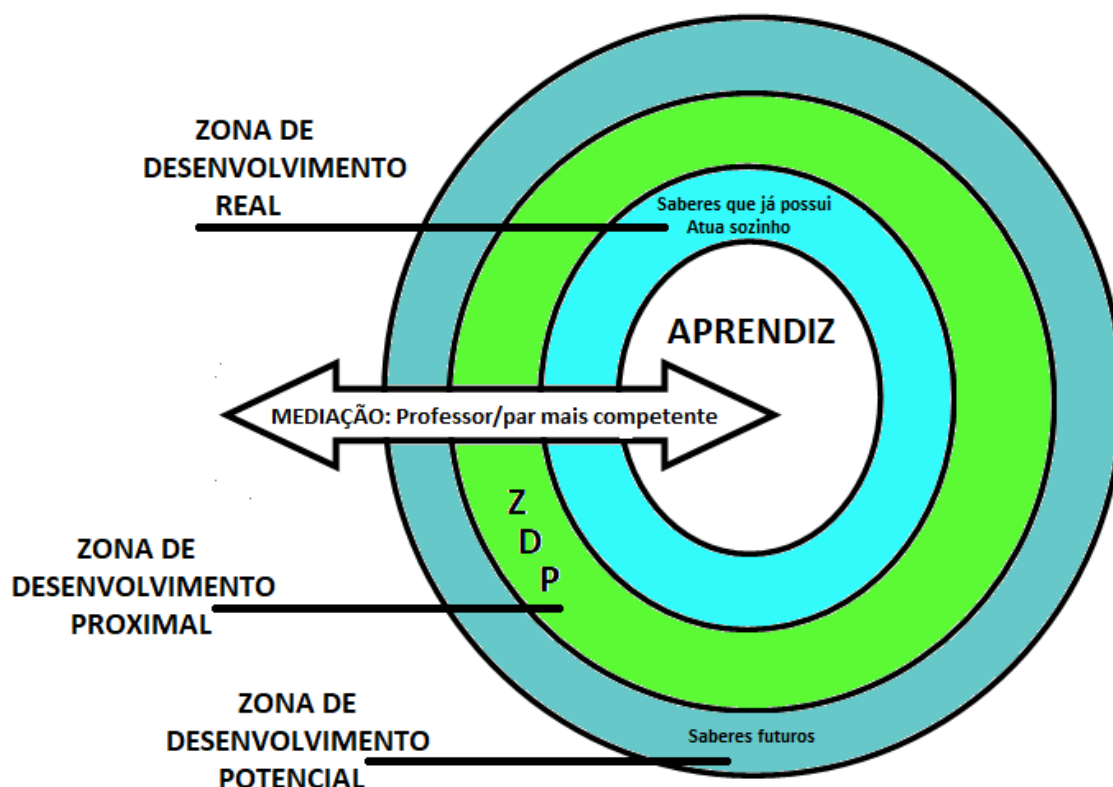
ZONA DE DESENVOLVIMENTO REAL

Saberes que já possui
Atua sozinho

APRENDIZ

MEDIAÇÃO: Professor/par mais competente

Z
D
P

ZONA DE DESENVOLVIMENTO PROXIMAL

ZONA DE DESENVOLVIMENTO POTENCIAL

Saberes futuros